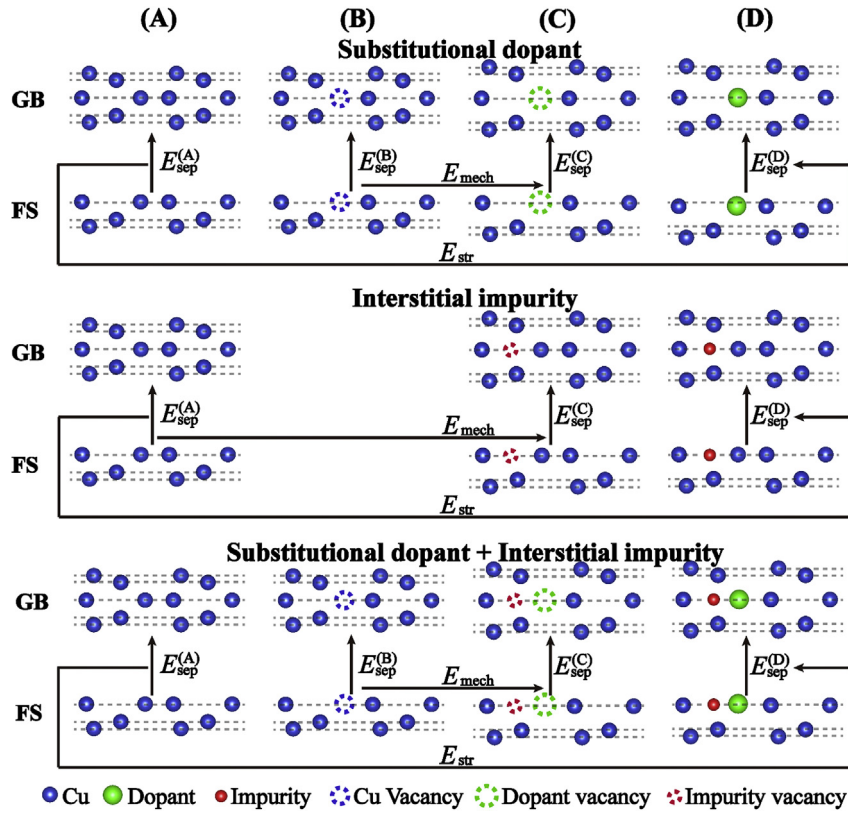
(A) (B) (C) (D)

Substitutional dopant

GB

FS

$E_{\mathrm{sep}}^{(\mathrm{A})}$ $E_{\mathrm{sep}}^{(\mathrm{B})}$ $E_{\mathrm{mech}}$ $E_{\mathrm{sep}}^{(\mathrm{C})}$ $E_{\mathrm{sep}}^{(\mathrm{D})}$

$E_{\mathrm{str}}$

Interstitial impurity

GB

FS

$E_{\mathrm{sep}}^{(\mathrm{A})}$ $E_{\mathrm{mech}}$ $E_{\mathrm{sep}}^{(\mathrm{C})}$ $E_{\mathrm{sep}}^{(\mathrm{D})}$

$E_{\mathrm{str}}$

Substitutional dopant + Interstitial impurity

GB

FS

$E_{\mathrm{sep}}^{(\mathrm{A})}$ $E_{\mathrm{sep}}^{(\mathrm{B})}$ $E_{\mathrm{mech}}$ $E_{\mathrm{sep}}^{(\mathrm{C})}$ $E_{\mathrm{sep}}^{(\mathrm{D})}$

$E_{\mathrm{str}}$

Cu Dopant Impurity Cu Vacancy Dopant vacancy Impurity vacancy